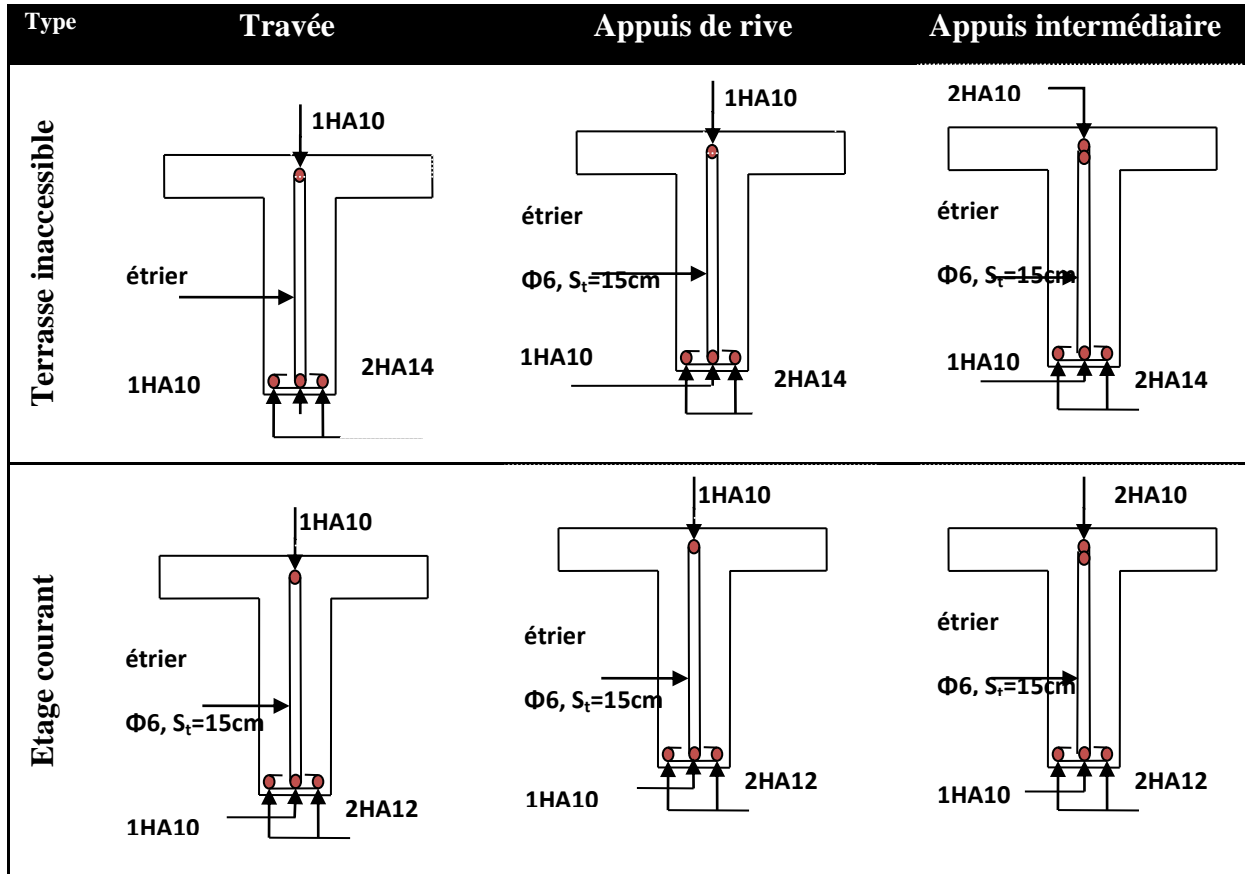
| Type | Travée | Appuis de rive | Appuis intermédiaire |
|---|---|---|---|
| Terrasse inaccessible | 1HA10 étrier 1HA10 2HA14 | 1HA10 étrier Φ6, $S_t$=15cm 1HA10 2HA14 | 2HA10 étrier Φ6, $S_t$=15cm 1HA10 2HA14 |
| Etage courant | 1HA10 étrier Φ6, $S_t$=15cm 1HA10 2HA12 | 1HA10 étrier Φ6, $S_t$=15cm 1HA10 2HA12 | 2HA10 étrier Φ6, $S_t$=15cm 1HA10 2HA12 |